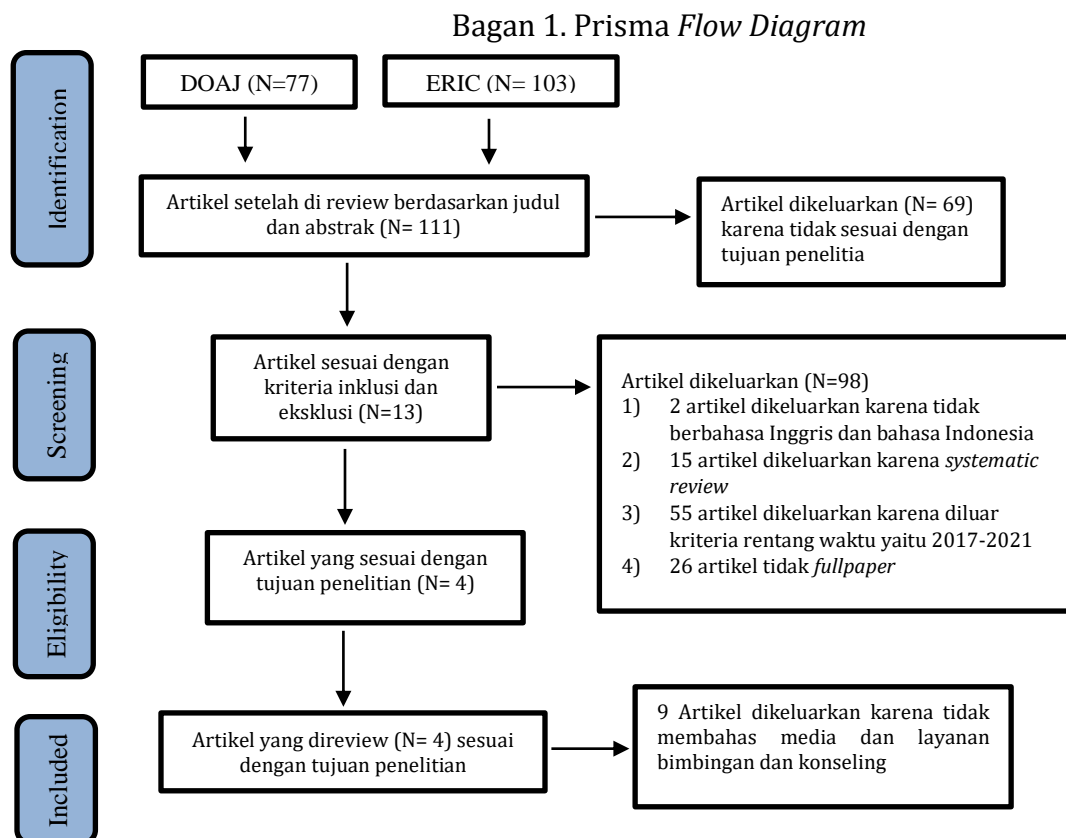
Bagan 1. Prisma *Flow Diagram*

Identification

DOAJ (N=77)

ERIC (N= 103)

Artikel setelah di review berdasarkan judul dan abstrak (N= 111)

Artikel dikeluarkan (N= 69) karena tidak sesuai dengan tujuan penelitia

Screening

Artikel sesuai dengan kriteria inklusi dan eksklusi (N=13)

Artikel dikeluarkan (N=98)
1) 2 artikel dikeluarkan karena tidak berbahasa Inggris dan bahasa Indonesia
2) 15 artikel dikeluarkan karena *systematic review*
3) 55 artikel dikeluarkan karena diluar kriteria rentang waktu yaitu 2017-2021
4) 26 artikel tidak *fullpaper*

Eligibility

Artikel yang sesuai dengan tujuan penelitian (N= 4)

Included

Artikel yang direview (N= 4) sesuai dengan tujuan penelitian

9 Artikel dikeluarkan karena tidak membahas media dan layanan bimbingan dan konseling